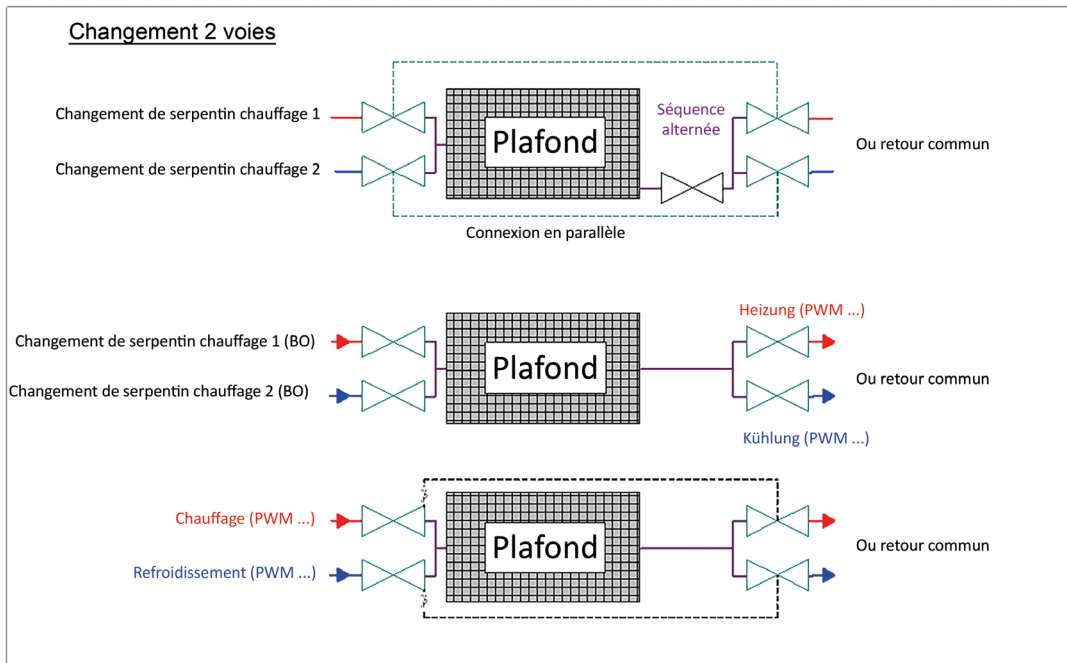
Changement 2 voies

Changement de serpentin chauffage 1

Changement de serpentin chauffage 2

Plafond

Séquence alternée

Ou retour commun

Connexion en parallèle

Changement de serpentin chauffage 1 (BO)

Changement de serpentin chauffage 2 (BO)

Plafond

Heizung (PWM ...)

Ou retour commun

Kühlung (PWM ...)

Chauffage (PWM ...)

Refroidissement (PWM ...)

Plafond

Ou retour commun